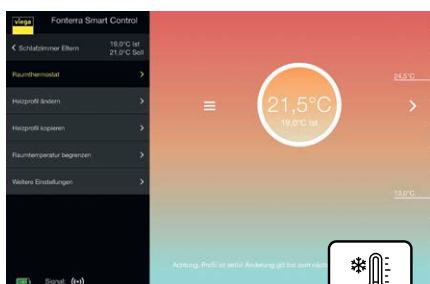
viega Fonterra Smart Control

< Schlafzimmer Eltern 19,0°C Ist 21,0°C Soll

Raumthermostat >

Heizprofil ändern >

Heizprofil kopieren >

Raumtemperatur begrenzen >

Weitere Einstellungen >

Signal: ((•))

24,5°C

21,5°C
19,0°C Ist

13,0°C

Achtung, Profil ist seit/ Änderung gilt bis zum näc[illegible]